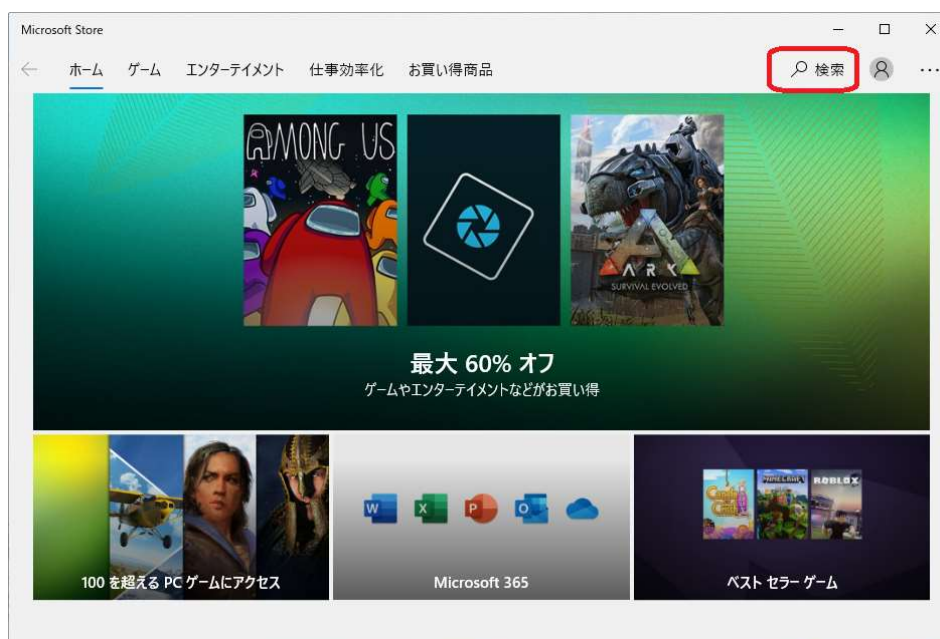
Microsoft Store

ホーム ゲーム エンターテイメント 仕事効率化 お買い得商品

検索

AMONG US

ARK SURVIVAL EVOLVED

最大 60% オフ
ゲームやエンターテイメントなどがお買い得

100 を超える PC ゲームにアクセス

Microsoft 365

ベスト セラー ゲーム

MINECRAFT

ROBLOX